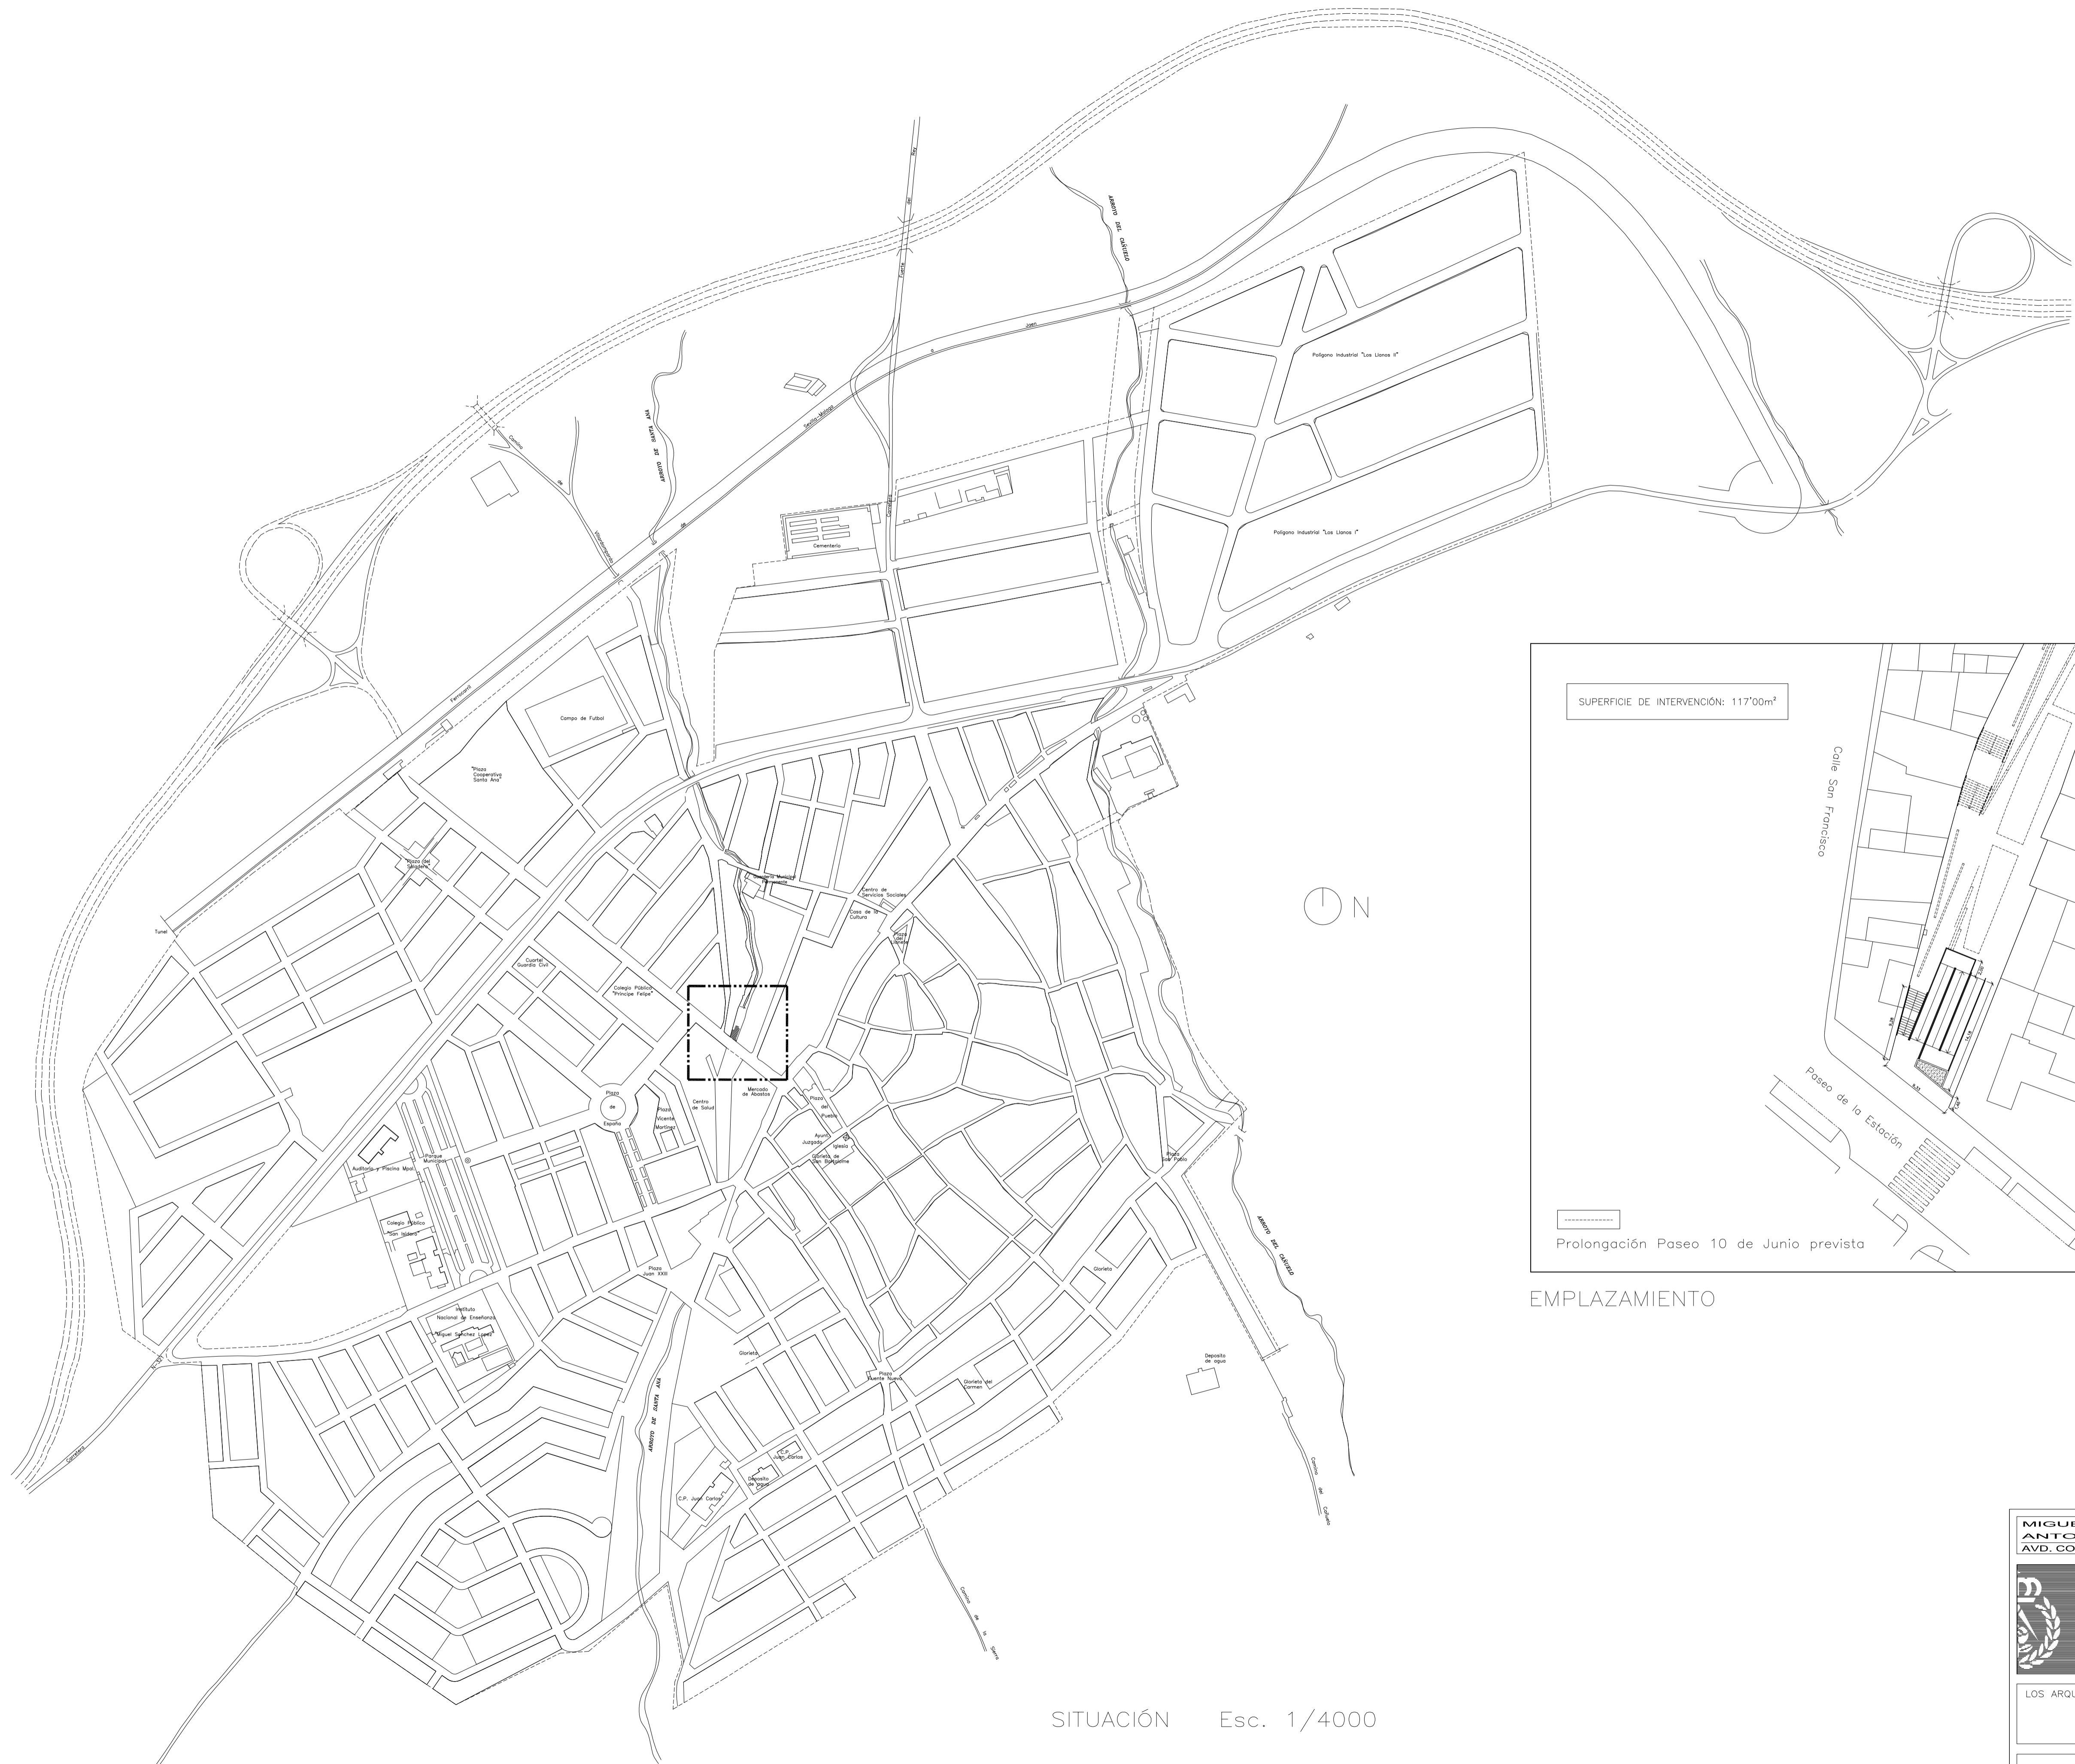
ARROYO DEL CANUELO

Poligono Industrial "Los Llanos II"

Poligono Industrial "Los Llanos I"

Cementerio

Campo de Futbol

Plaza Cooperativa Santa Ana

Plaza del Mirador

Tunel

Cuartel Guardia Civil

Colegio Publico "Principe Felipe"

Centro de Servicios Sociales

Casa de la Cultura

Plaza de España

Centro de Salud

Mercado de Abastos

Plaza Vicente Martinez

Plaza del Pueblo

Ayunt. Juzgado

Iglesia

Glorieta de San Bartolome

Auditorio y Piscina Mpal.

Parque Municipal

Colegio Publico "San Isidro"

Plaza Juan XXIII

Instituto Nacional de Enseñanza "Miguel Sanchez Lopez"

Glorieta

Plaza Fuente Nueva

Glorieta del Carmen

Plaza San Pablo

Deposito de agua

C.P. Juan Carlos

ARROYO DE SANTA ANA

ARROYO DEL CANUELO

N

SUPERFICIE DE INTERVENCIÓN: 117'00m²

Calle San Francisco

Paseo de la Estación

Prolongación Paseo 10 de Junio prevista

EMPLAZAMIENTO

SITUACIÓN Esc. 1/4000

MIGUE
ANTO
AVD. CO

LOS ARQU